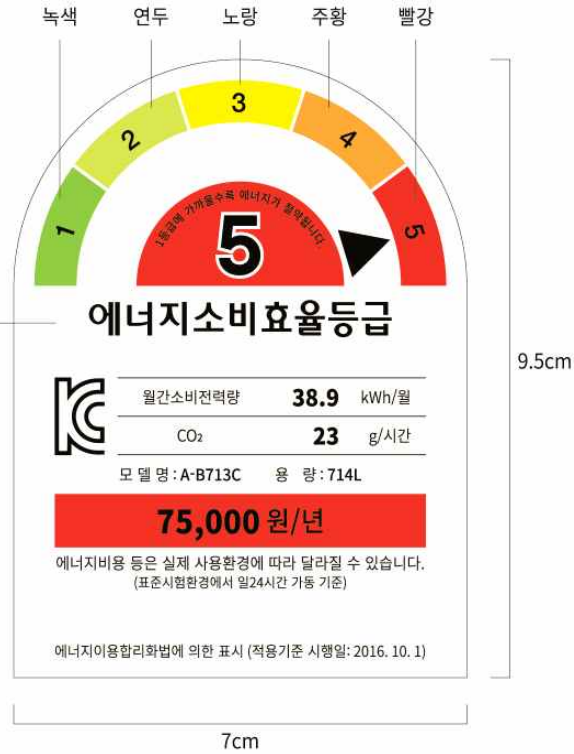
녹색 연두 노랑 주황 빨강

1 2 3 4 5

1등급에 가까울수록 에너지가 절약됩니다.

5

에너지소비효율등급

| 월간소비전력량 | 38.9 | kWh/월 |
|---|---|---|
| CO₂ | 23 | g/시간 |

모 델 명 : A-B713C 용 량 : 714L

75,000 원/년

에너지비용 등은 실제 사용환경에 따라 달라질 수 있습니다.
(표준시험환경에서 일24시간 가동 기준)

에너지이용합리화법에 의한 표시 (적용기준 시행일: 2016. 10. 1)

9.5cm

7cm